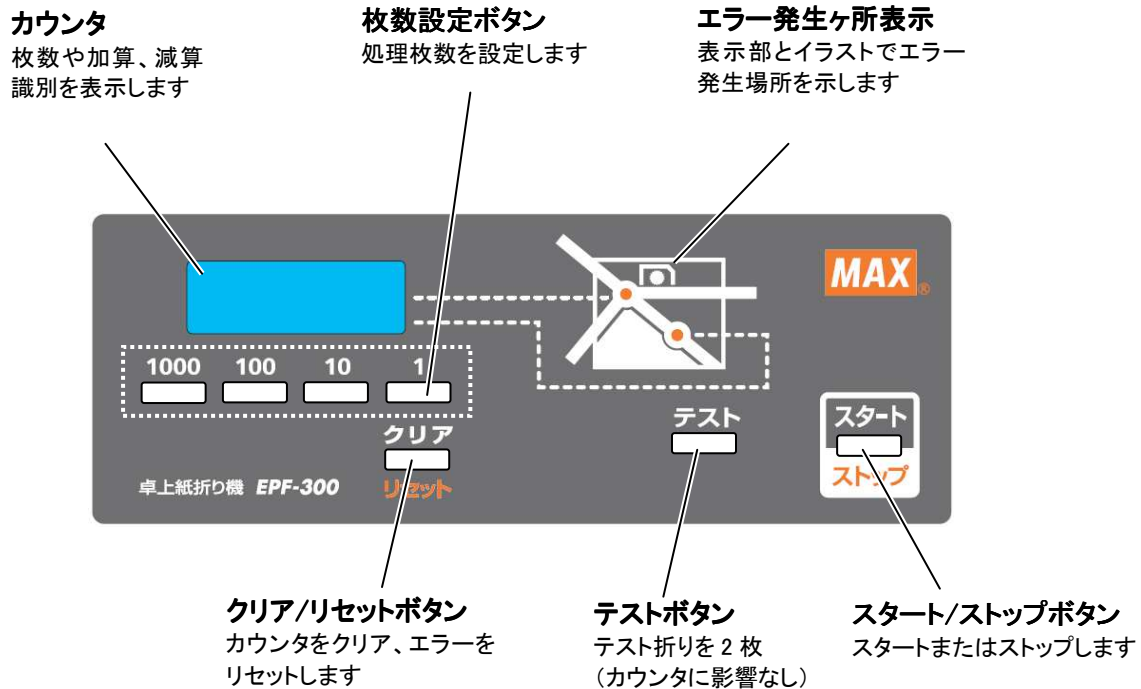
カウンタ
枚数や加算、減算識別を表示します

枚数設定ボタン
処理枚数を設定します

エラー発生ヶ所表示
表示部とイラストでエラー発生場所を示します

MAX®

1000 100 10 1

クリア
リセット

卓上紙折り機 EPF-300

テスト

スタート
ストップ

クリア/リセットボタン
カウンタをクリア、エラーをリセットします

テストボタン
テスト折りを 2 枚
(カウンタに影響なし)

スタート/ストップボタン
スタートまたはストップします